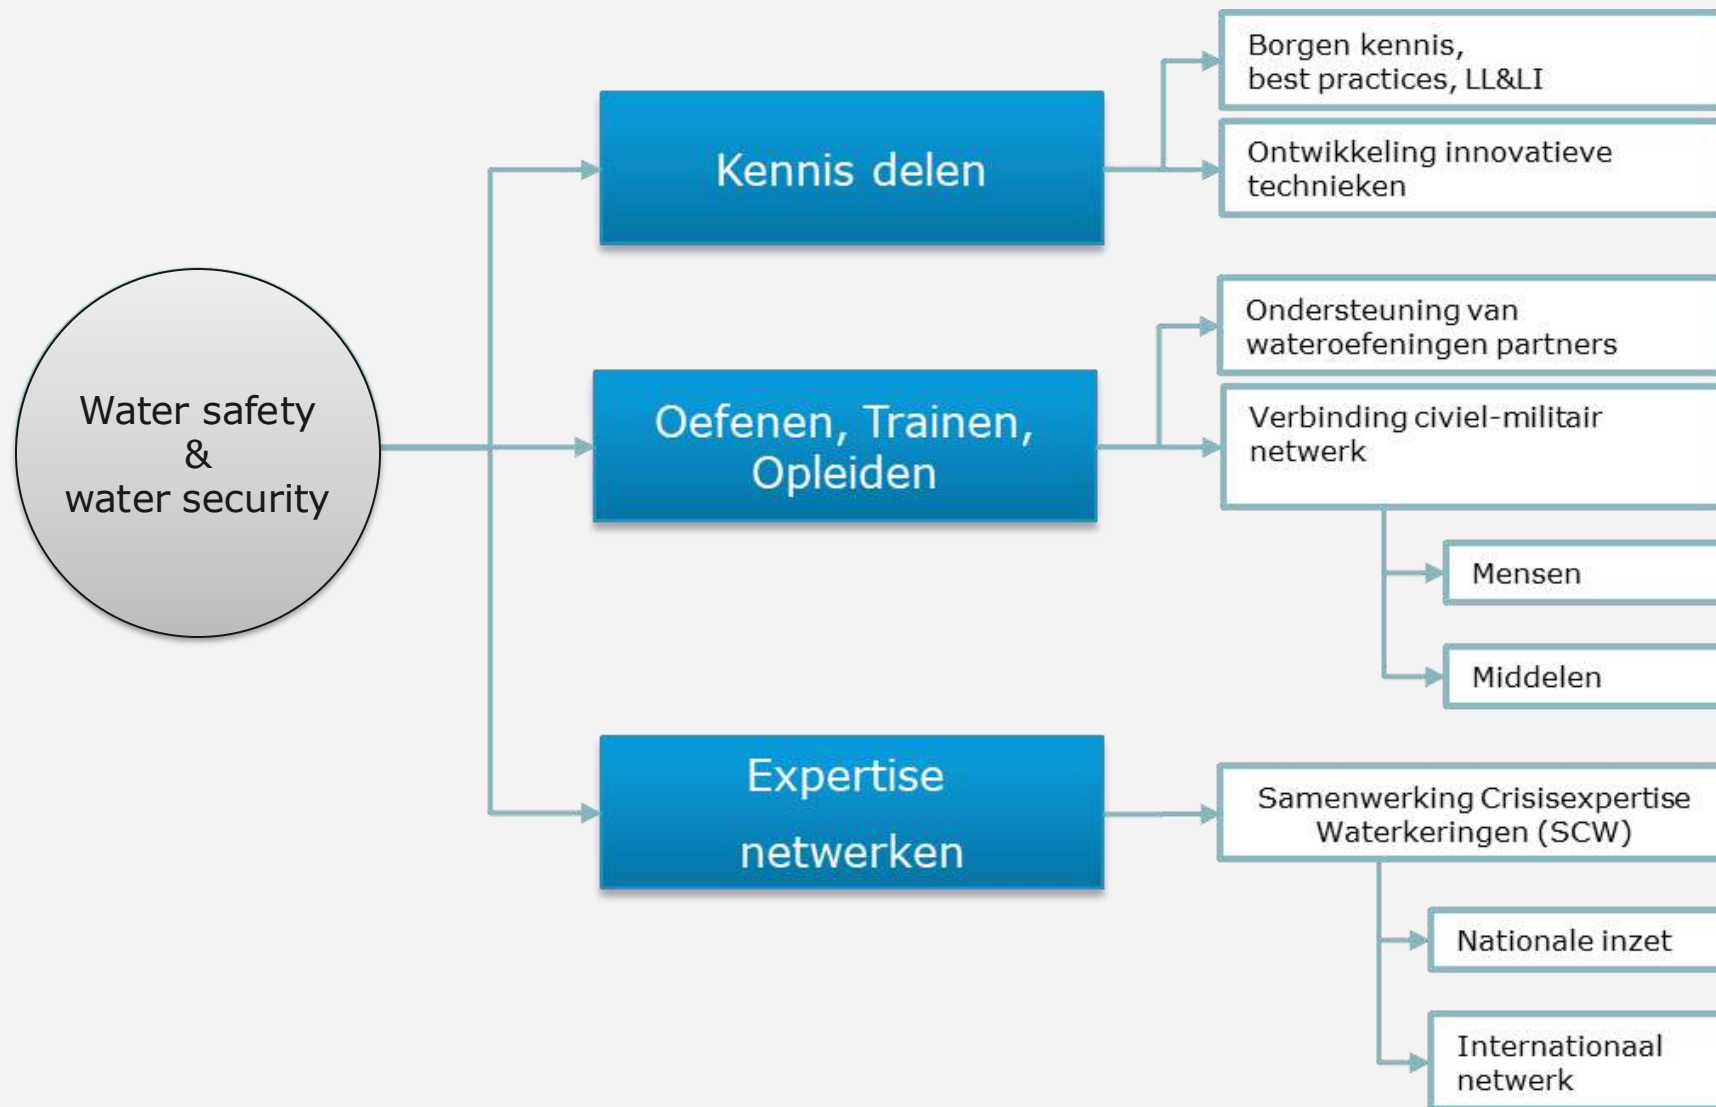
Water safety
&
water security

Kennis delen

Borgen kennis, best practices, LL&LI

Ontwikkeling innovatieve technieken

Oefenen, Trainen, Opleiden

Ondersteuning van wateroefeningen partners

Verbinding civiel-militair netwerk

Mensen

Middelen

Expertise netwerken

Samenwerking Crisisexpertise Waterkeringen (SCW)

Nationale inzet

Internationaal netwerk